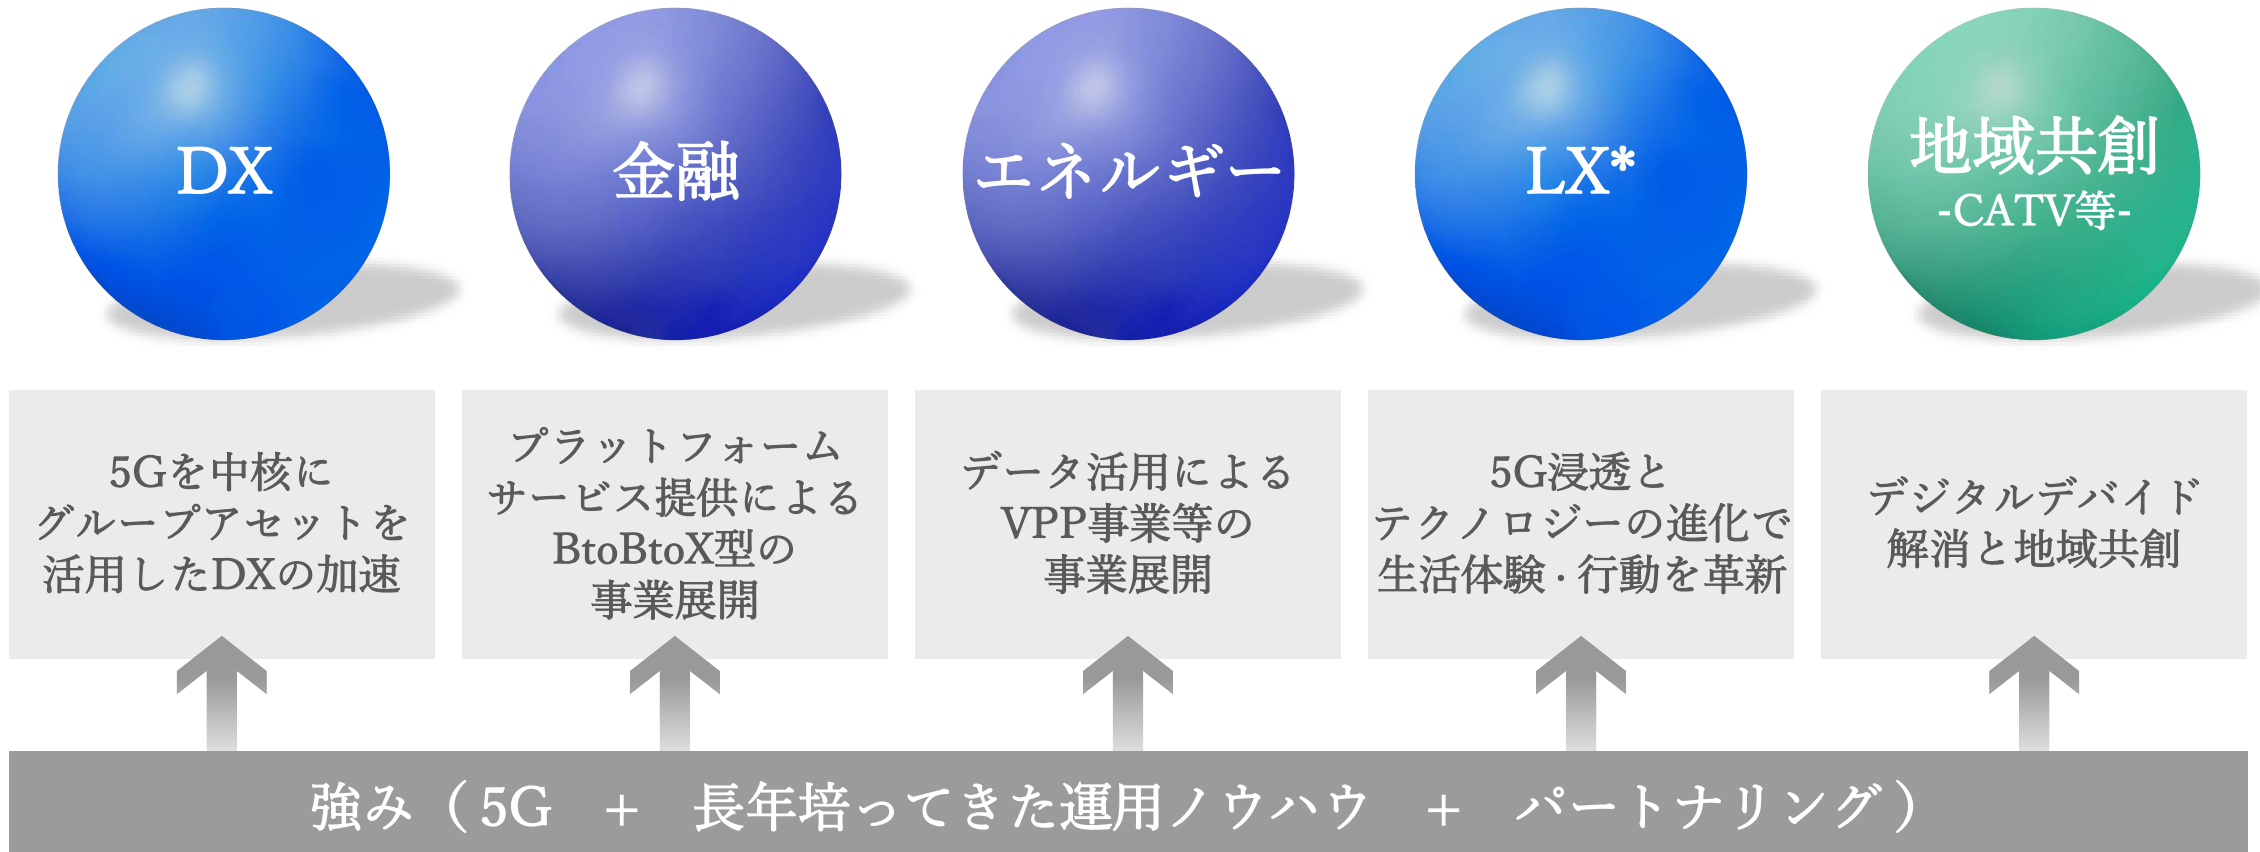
DX

金融

エネルギー

LX*

地域共創
-CATV等-

5Gを中核に
グループアセットを
活用したDXの加速

プラットフォーム
サービス提供による
BtoBtoX型の
事業展開

データ活用による
VPP事業等の
事業展開

5G浸透と
テクノロジーの進化で
生活体験・行動を革新

デジタルデバイド
解消と地域共創

強み（5G ＋ 長年培ってきた運用ノウハウ ＋ パートナリング）